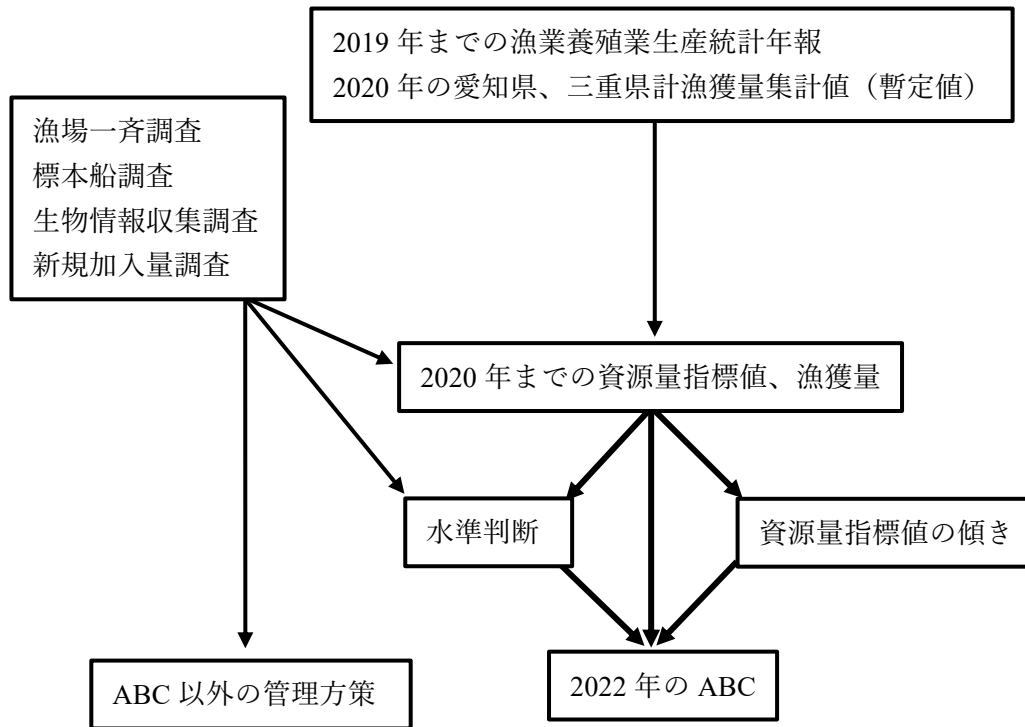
2019 年までの漁業養殖業生産統計年報
2020 年の愛知県、三重県計漁獲量集計値（暫定値）

漁場一斉調査
標本船調査
生物情報収集調査
新規加入量調査

2020 年までの資源量指標値、漁獲量

水準判断

資源量指標値の傾き

ABC 以外の管理方策

2022 年の ABC